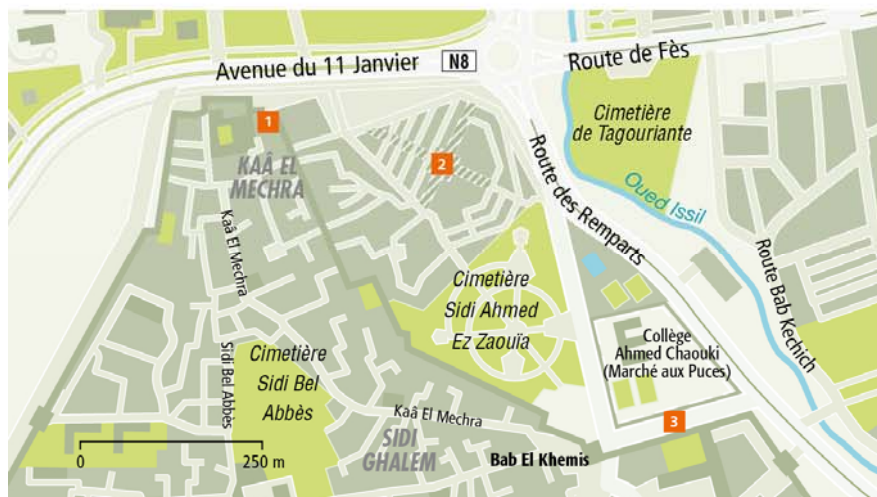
Avenue du 11 Janvier
N8
Route de Fès
Cimetière de Tagouriante
1
2
KAÂ EL MECHRA
Route des Remparts
Oued Issil
Kaâ El Mechra
Cimetière Sidi Ahmed Ez Zaouïa
Route Bab Kechich
Sidi Bel Abbès
Cimetière Sidi Bel Abbès
Collège Ahmed Chaouki (Marché aux Puces)
Kaâ El Mechra
3
0
250 m
SIDI GHALEM
Bab El Khemis